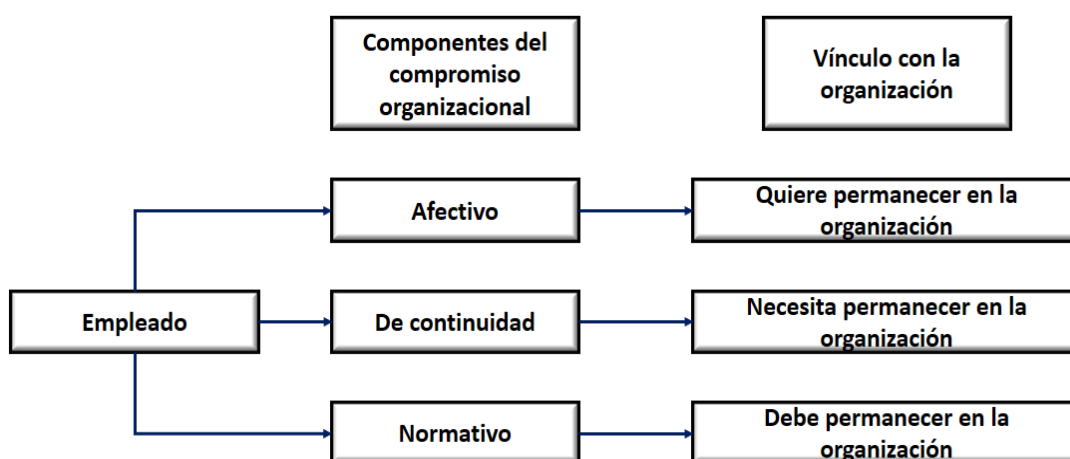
Componentes del compromiso organizacional

Vínculo con la organización

Empleado

Afectivo

Quiere permanecer en la organización

De continuidad

Necesita permanecer en la organización

Normativo

Debe permanecer en la organización